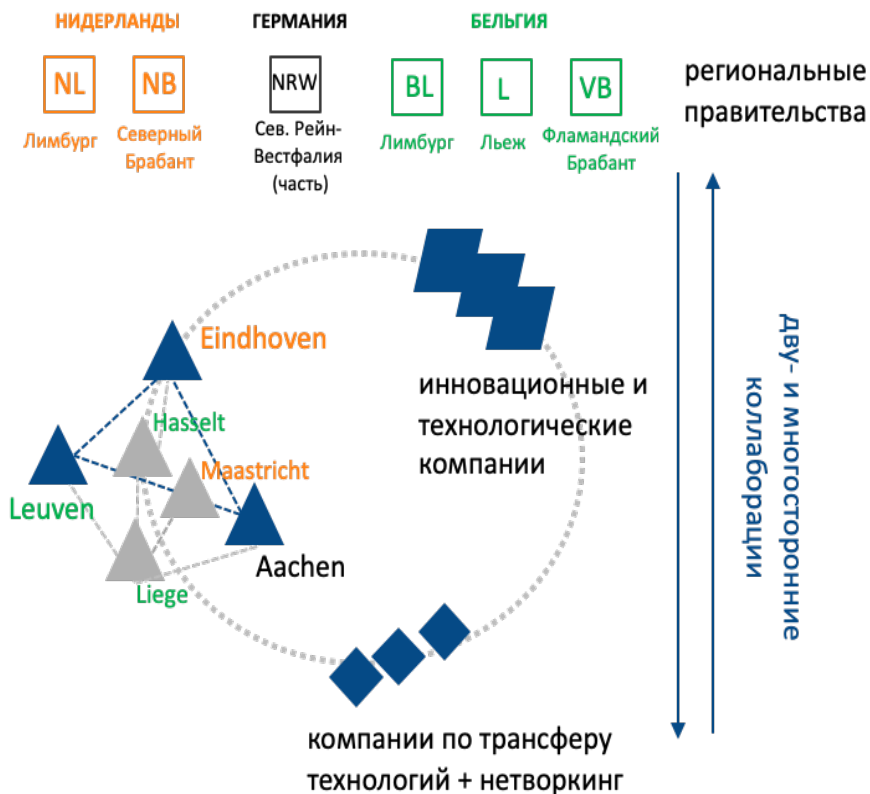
НИДЕРЛАНДЫ

NL
Лимбург

NB
Северный Брабант

ГЕРМАНИЯ

NRW
Сев. Рейн-Вестфалия (часть)

БЕЛЬГИЯ

BL
Лимбург

L
Льеж

VB
Фламандский Брабант

региональные правительства

Eindhoven

Hasselt

Maastricht

Leuven

Aachen

Liege

инновационные и технологические компании

компании по трансферу технологий + нетворкинг

двух- и многосторонние коллаборации